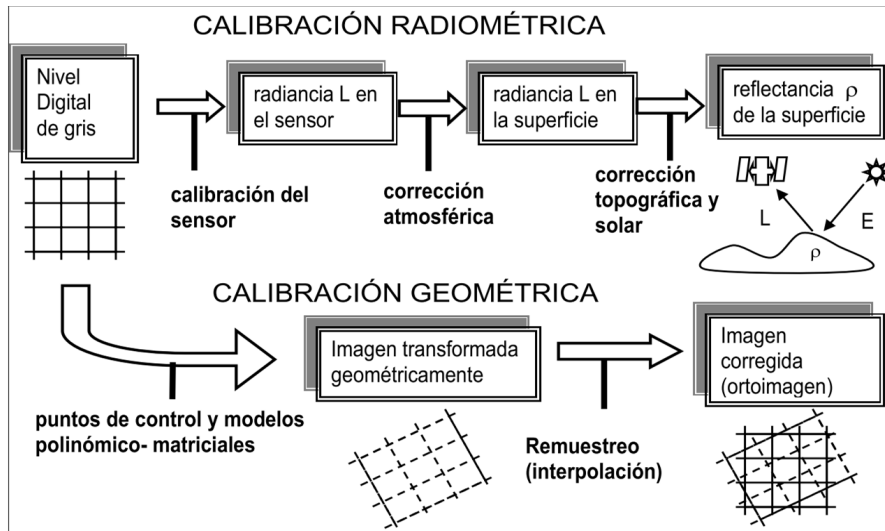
CALIBRACIÓN RADIOMÉTRICA

Nivel Digital de gris

radiancia L en el sensor

radiancia L en la superficie

reflectancia $\rho$ de la superficie

calibración del sensor

corrección atmosférica

corrección topográfica y solar

L

E

$\rho$

CALIBRACIÓN GEOMÉTRICA

Imagen transformada geométricamente

Imagen corregida (ortoimagen)

puntos de control y modelos polinómico- matriciales

Remuestreo (interpolación)